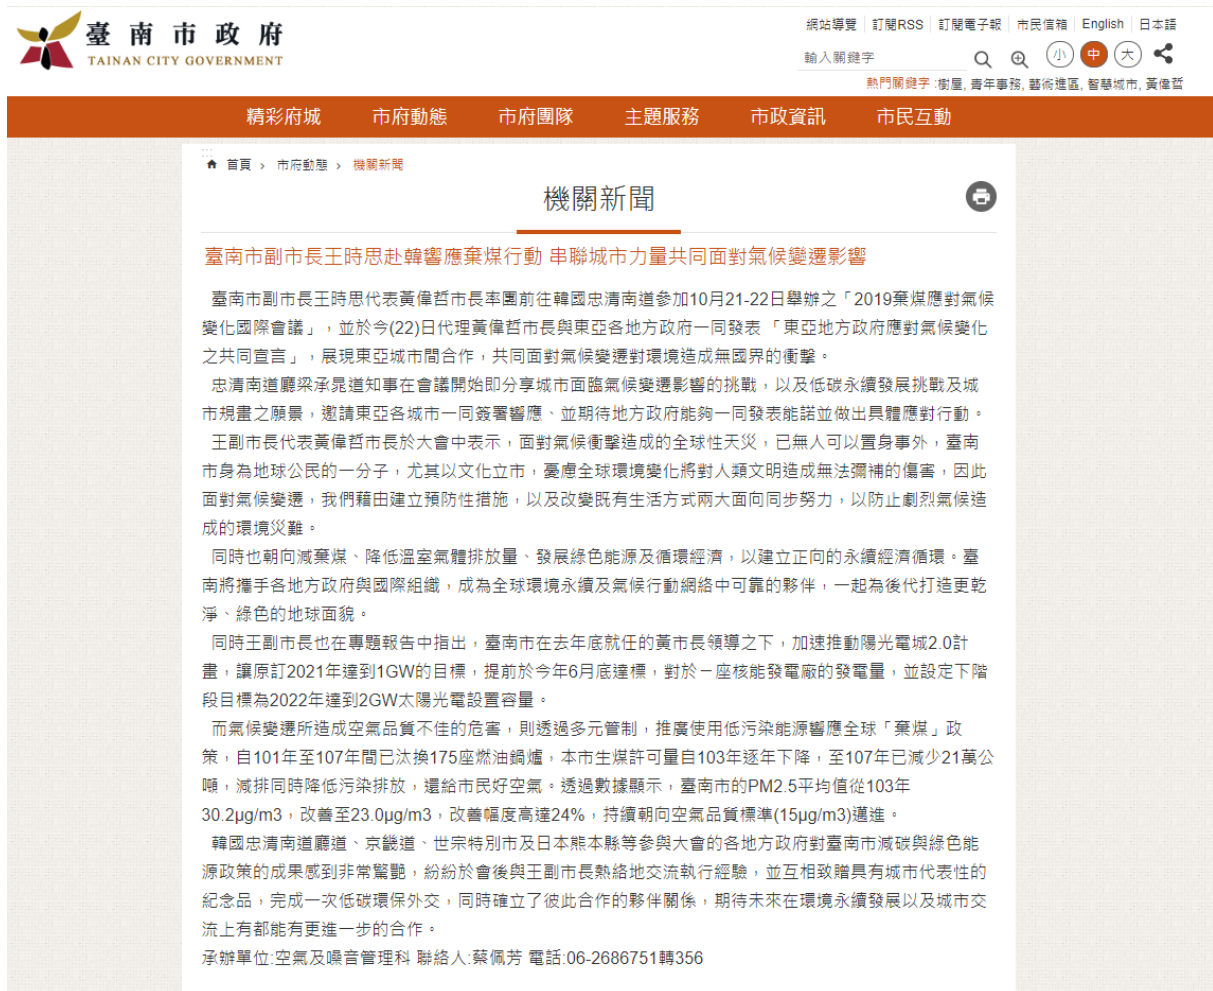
臺南市政府
TAINAN CITY GOVERNMENT

網站導覽 | 訂閱RSS | 訂閱電子報 | 市民信箱 | English | 日本語

輸入關鍵字

小 中 大

熱門關鍵字 :衛星, 青年事務, 藝術進區, 智慧城市, 黃偉哲

精彩府城 市府動態 市府團隊 主題服務 市政資訊 市民互動

首頁 › 市府動態 › 機關新聞

機關新聞

臺南市副市長王時思赴韓響應棄煤行動 串聯城市力量共同面對氣候變遷影響

臺南市副市長王時思代表黃偉哲市長率團前往韓國忠清南道參加10月21-22日舉辦之「2019棄煤應對氣候變化國際會議」，並於今(22)日代理黃偉哲市長與東亞各地方政府一同發表「東亞地方政府應對氣候變化之共同宣言」，展現東亞城市間合作，共同面對氣候變遷對環境造成無國界的衝擊。

忠清南道廳梁承晁道知事在會議開始即分享城市面臨氣候變遷影響的挑戰，以及低碳永續發展挑戰及城市規畫之願景，邀請東亞各城市一同簽署響應、並期待地方政府能夠一同發表能諾並做出具體應對行動。

王副市長代表黃偉哲市長於大會中表示，面對氣候衝擊造成的全球性天災，已無人可以置身事外，臺南市身為地球公民的一分子，尤其以文化立市，憂慮全球環境變化將對人類文明造成無法彌補的傷害，因此面對氣候變遷，我們藉由建立預防性措施，以及改變既有生活方式兩大面向同步努力，以防止劇烈氣候造成的環境災難。

同時也朝向減棄煤、降低溫室氣體排放量、發展綠色能源及循環經濟，以建立正向的永續經濟循環。臺南將攜手各地方政府與國際組織，成為全球環境永續及氣候行動網絡中可靠的夥伴，一起為後代打造更乾淨、綠色的地球面貌。

同時王副市長也在專題報告中指出，臺南市在去年底就任的黃市長領導之下，加速推動陽光電城2.0計畫，讓原訂2021年達到1GW的目標，提前於今年6月底達標，對於一座核能發電廠的發電量，並設定下階段目標為2022年達到2GW太陽光電設置容量。

而氣候變遷所造成空氣品質不佳的危害，則透過多元管制，推廣使用低污染能源響應全球「棄煤」政策，自101年至107年間已汰換175座燃油鍋爐，本市生煤許可量自103年逐年下降，至107年已減少21萬公噸，減排同時降低污染排放，還給市民好空氣。透過數據顯示，臺南市的PM2.5平均值從103年30.2μg/m3，改善至23.0μg/m3，改善幅度高達24%，持續朝向空氣品質標準(15μg/m3)邁進。

韓國忠清南道廳道、京畿道、世宗特別市及日本熊本縣等參與大會的各地方政府對臺南市減碳與綠色能源政策的成果感到非常驚艷，紛紛於會後與王副市長熱絡地交流執行經驗，並互相致贈具有城市代表性的紀念品，完成一次低碳環保外交，同時確立了彼此合作的夥伴關係，期待未來在環境永續發展以及城市交流上有都能有更進一步的合作。

承辦單位:空氣及噪音管理科 聯絡人:蔡佩芳 電話:06-2686751轉356